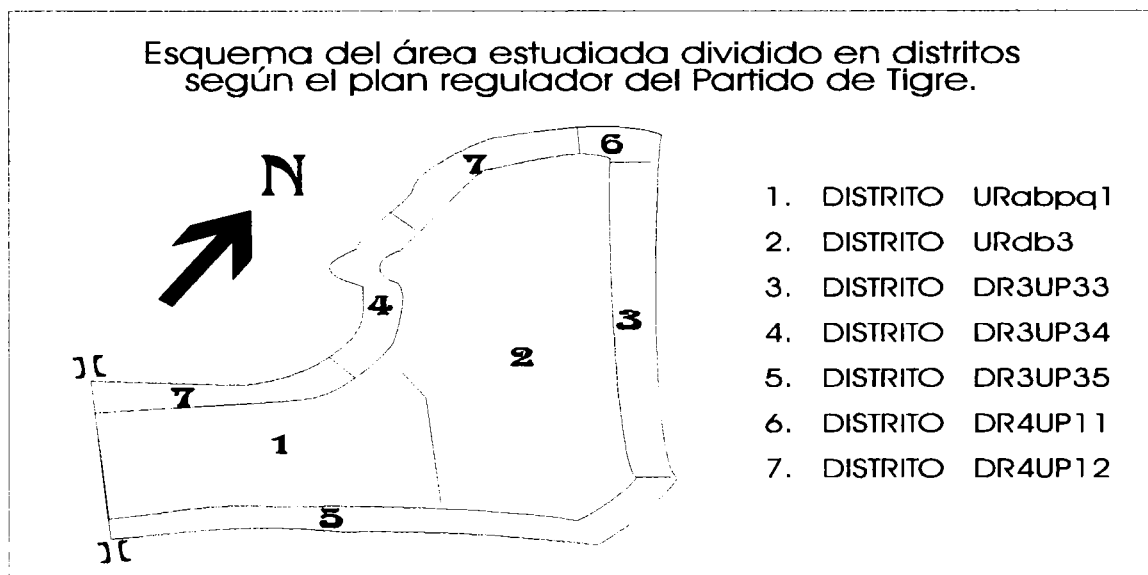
Esquema del área estudiada dividido en distritos según el plan regulador del Partido de Tigre.

N

6
7
4
3
2
7
1
5

1. DISTRITO URabpq1
2. DISTRITO URdb3
3. DISTRITO DR3UP33
4. DISTRITO DR3UP34
5. DISTRITO DR3UP35
6. DISTRITO DR4UP11
7. DISTRITO DR4UP12